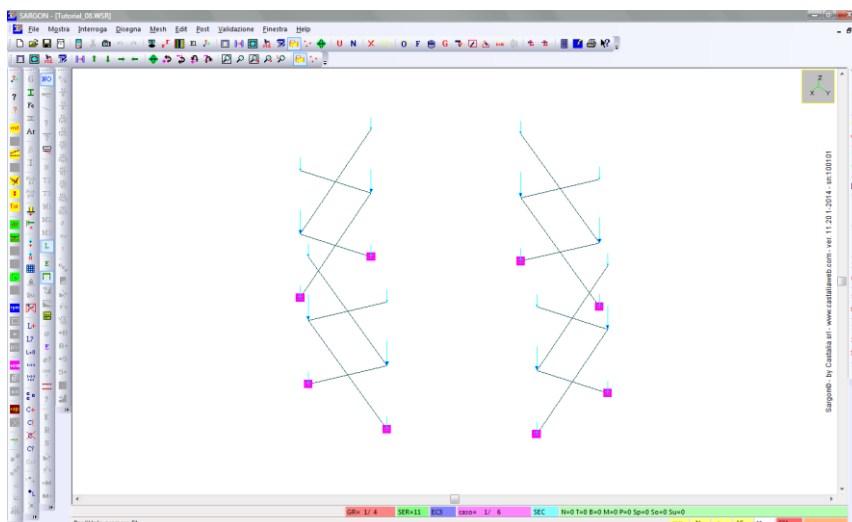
SARGON - [Tutorial_08.WSR]

File Mostra Interroga Disegna Mesh Edit Post Validazione Finestra Help

U N X O F G

SargonB - by Castalia srl - www.castaliaweb.com - ver. 11.20.1.2014 - sn:100101

GR= 1/ 4 SER=11 EC3 caso= 1/ 6 SEC N=0 T=0 B=0 M=0 P=0 Sp=0 So=0 Su=0